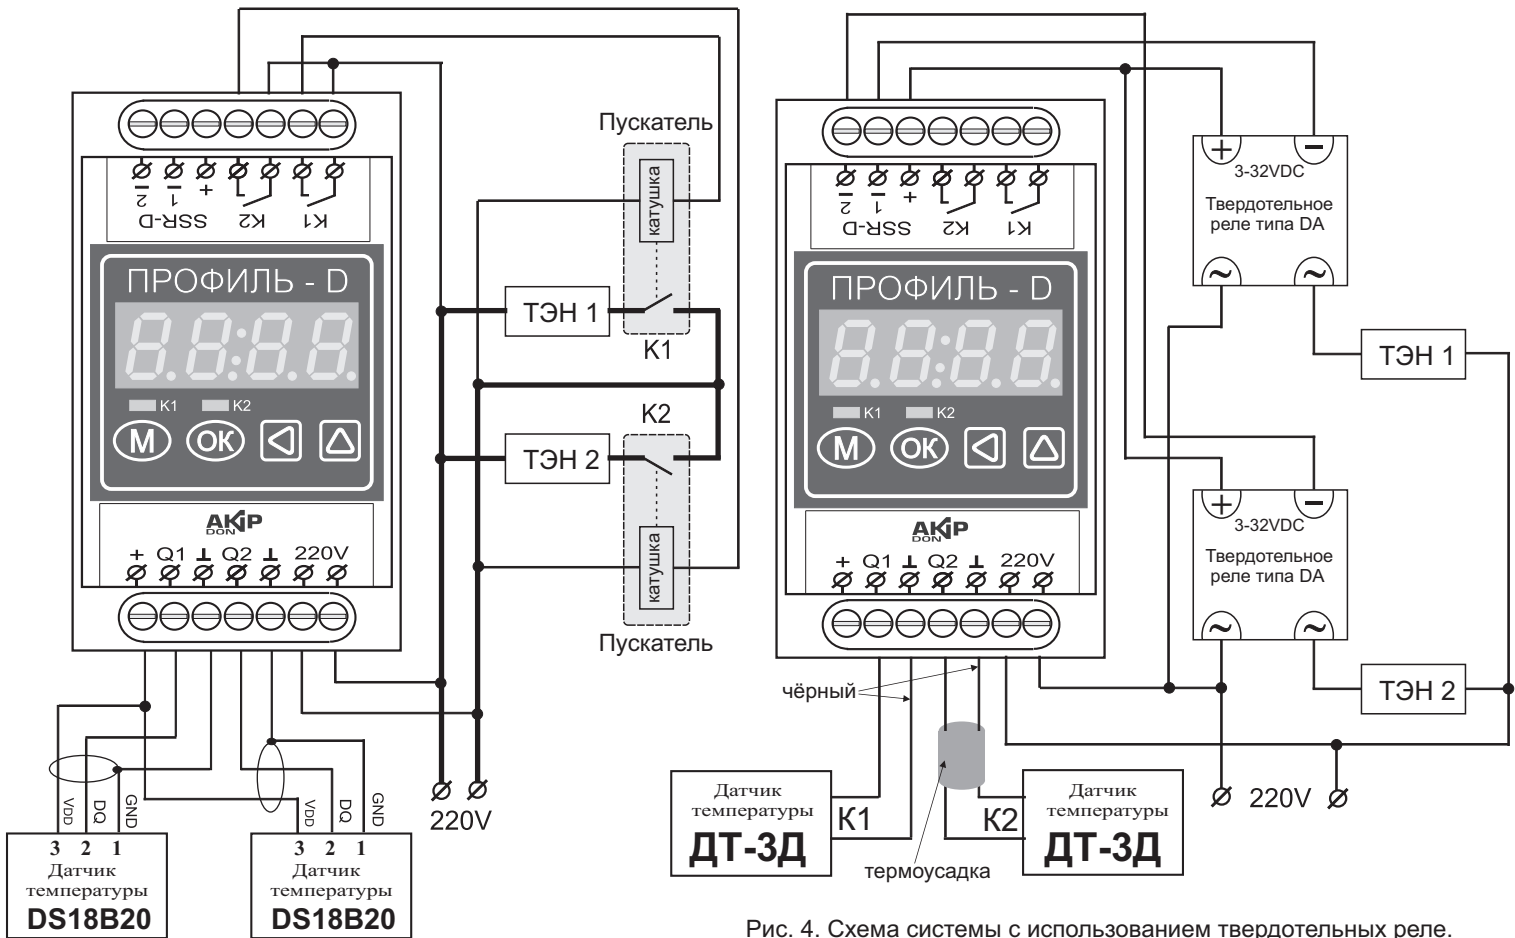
Пускатель

катушка

ПРОФИЛЬ - D

8.8:8.8.

K1 K2

M OK

AKIP DON

+ Q1 ⊥ Q2 ⊥ 220V

2 1 + SSR-D K2 K1

ТЭН 1

K1

K2

ТЭН 2

катушка

Пускатель

220V

VDD DQ GND

3 2 1
Датчик температуры
DS18B20

VDD DQ GND

3 2 1
Датчик температуры
DS18B20

ПРОФИЛЬ - D

8.8:8.8.

K1 K2

M OK

AKIP DON

+ Q1 ⊥ Q2 ⊥ 220V

2 1 + SSR-D K2 K1

+ −
3-32VDC
Твердотельное реле типа DA
~ ~

ТЭН 1

+ −
3-32VDC
Твердотельное реле типа DA
~ ~

ТЭН 2

чёрный

Датчик температуры
ДТ-3Д

K1

K2

термоусадка

Датчик температуры
ДТ-3Д

220V

Рис. 4. Схема системы с использованием твердотельных реле.